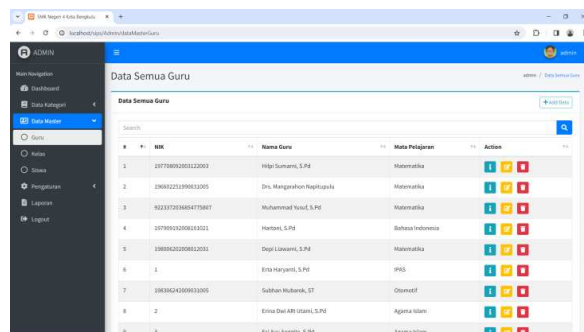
SMK Negeri 4 Kota Bengkulu ×  +

localhost/sips/Admin/dataMasterGuru

ADMIN

admin

Main Navigation

Dashboard

Data Kategori

Data Master

Guru

Kelas

Siswa

Pengaturan

Laporan

Logout

Data Semua Guru

admin / Data Semua Guru

Data Semua Guru

+Add Data

Search

| # | NIK | Nama Guru | Mata Pelajaran | Action |
|---|---|---|---|---|
| 1 | 197708092003122003 | Hilpi Sumarni, S.Pd | Matematika | |
| 2 | 196902251990031005 | Drs. Mangarahon Napitupulu | Matematika | |
| 3 | 9223372036854775807 | Muhammad Yusuf, S.Pd | Matematika | |
| 4 | 197909292008032021 | Haitoni, S.Pd | Bahasa Indonesia | |
| 5 | 198806202008012031 | Depi Liawarni, S.Pd | Matematika | |
| 6 | 1 | Erta Haryanti, S.Pd | IPAS | |
| 7 | 198306242009031005 | Subhan Mubarok, ST | Otomotif | |
| 8 | 2 | Erina Dwi Alfi Utami, S.Pd | Agama Islam | |
| 9 | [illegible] | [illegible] | Agama Islam | |